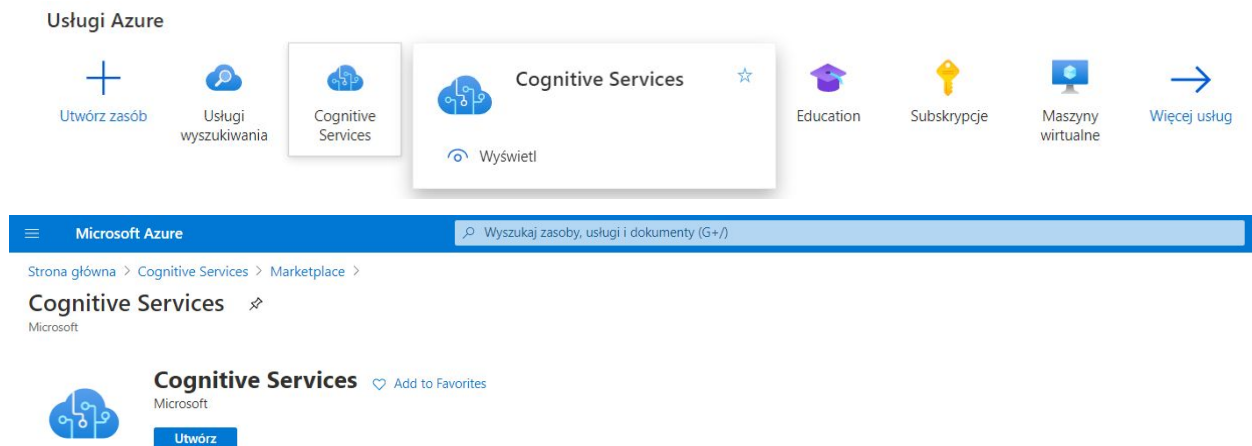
Usługi Azure

Utwórz zasób

Usługi wyszukiwania

Cognitive Services

Cognitive Services

Wyświetl

Education

Subskrypcje

Maszyny wirtualne

Więcej usług

Microsoft Azure

Wyszukaj zasoby, usługi i dokumenty (G+/)

Strona główna > Cognitive Services > Marketplace >

Cognitive Services

Microsoft

Cognitive Services

Add to Favorites

Microsoft

Utwórz